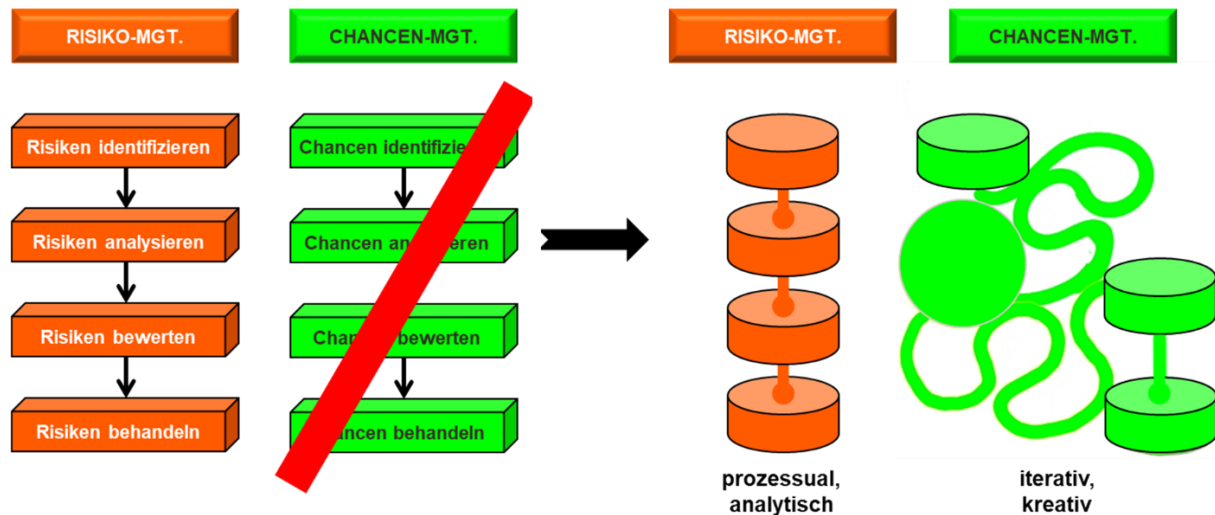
RISIKO-MGT.

CHANCEN-MGT.

Risiken identifizieren

Risiken analysieren

Risiken bewerten

Risiken behandeln

Chancen identifizie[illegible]

Chancen an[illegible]ieren

Chan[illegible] bewerten

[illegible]hancen behandeln

RISIKO-MGT.

CHANCEN-MGT.

prozessual, analytisch

iterativ, kreativ